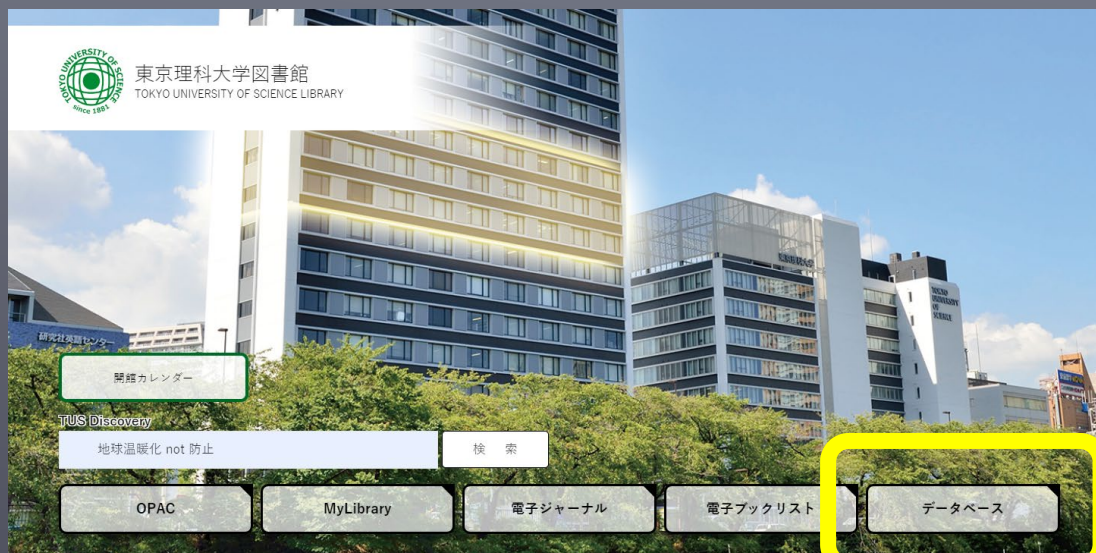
TOKYO UNIVERSITY OF SCIENCE since 1881

東京理科大学図書館
TOKYO UNIVERSITY OF SCIENCE LIBRARY

研究社英語センター

開館カレンダー

TUS Discovery

地球温暖化 not 防止

検　索

OPAC

MyLibrary

電子ジャーナル

電子ブックリスト

データベース